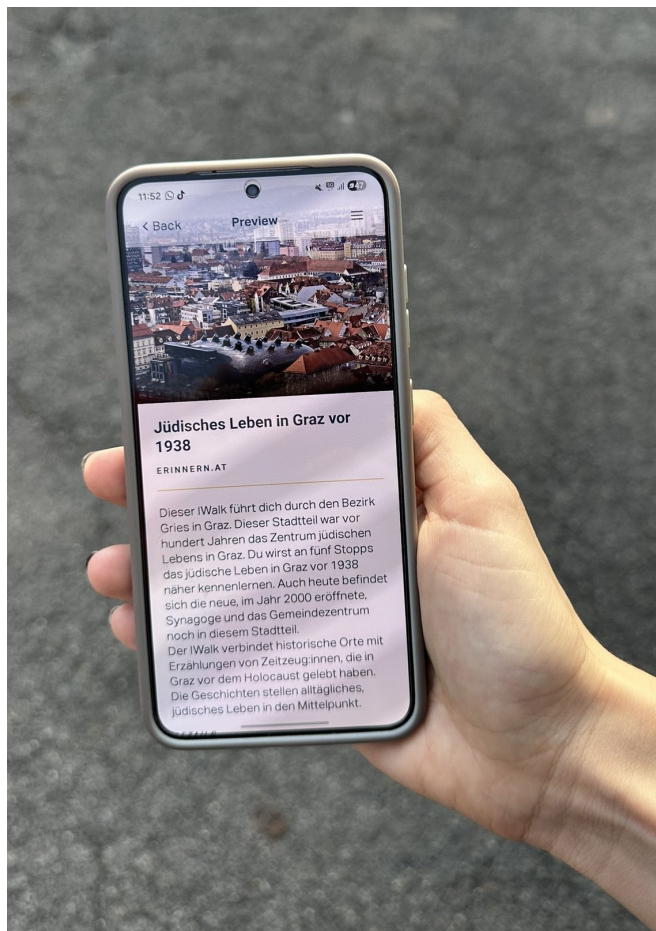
11:52

< Back

Preview

Jüdisches Leben in Graz vor 1938

ERINNERN.AT

Dieser IWalk führt dich durch den Bezirk Gries in Graz. Dieser Stadtteil war vor hundert Jahren das Zentrum jüdischen Lebens in Graz. Du wirst an fünf Stopps das jüdische Leben in Graz vor 1938 näher kennenlernen. Auch heute befindet sich die neue, im Jahr 2000 eröffnete, Synagoge und das Gemeindezentrum noch in diesem Stadtteil.
Der IWalk verbindet historische Orte mit Erzählungen von Zeitzeug:innen, die in Graz vor dem Holocaust gelebt haben. Die Geschichten stellen alltägliches, jüdisches Leben in den Mittelpunkt.